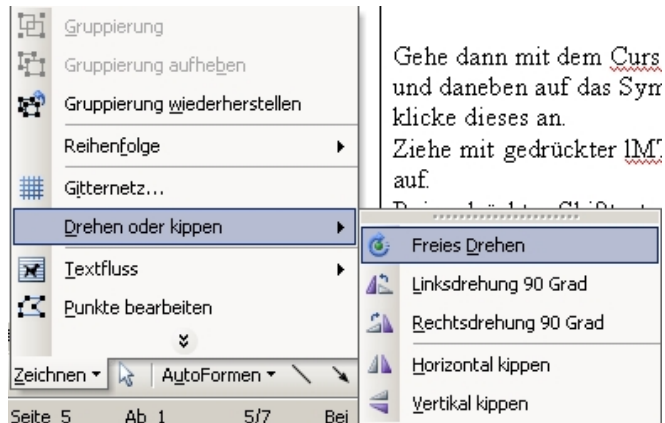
Gruppierung
Gruppierung aufheben
Gruppierung wiederherstellen
Reihenfolge
Gitternetz...
Drehen oder kippen
Textfluss
Punkte bearbeiten

Zeichnen ▾ AutoFormen ▾

Seite 5 Ab 1 5/7 Bei

Gehe dann mit dem Curs und daneben auf das Sym klicke dieses an.
Ziehe mit gedrückter lMT auf.
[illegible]

Freies Drehen
Linksdrehung 90 Grad
Rechtsdrehung 90 Grad
Horizontal kippen
Vertikal kippen